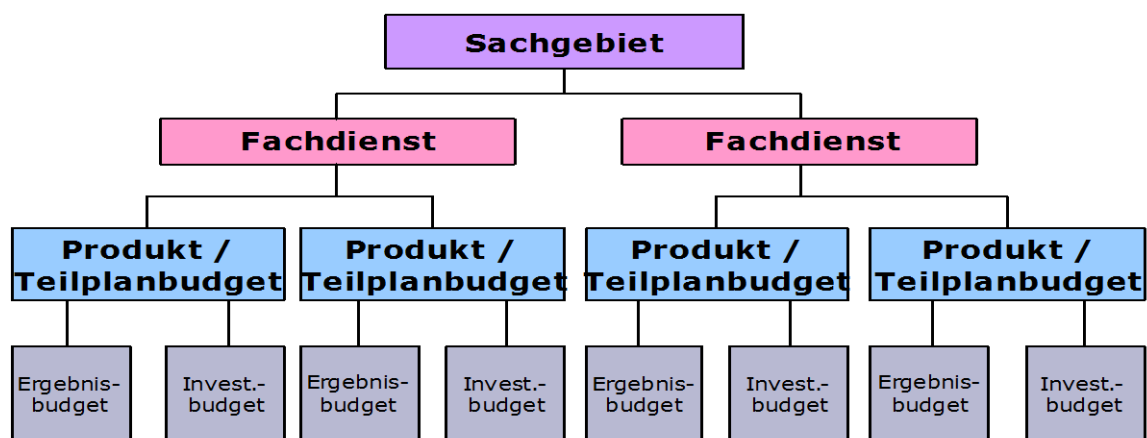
Sachgebiet

Fachdienst

Fachdienst

Produkt / Teilplanbudget

Produkt / Teilplanbudget

Produkt / Teilplanbudget

Produkt / Teilplanbudget

Ergebnis-budget

Invest.-budget

Ergebnis-budget

Invest.-budget

Ergebnis-budget

Invest.-budget

Ergebnis-budget

Invest.-budget